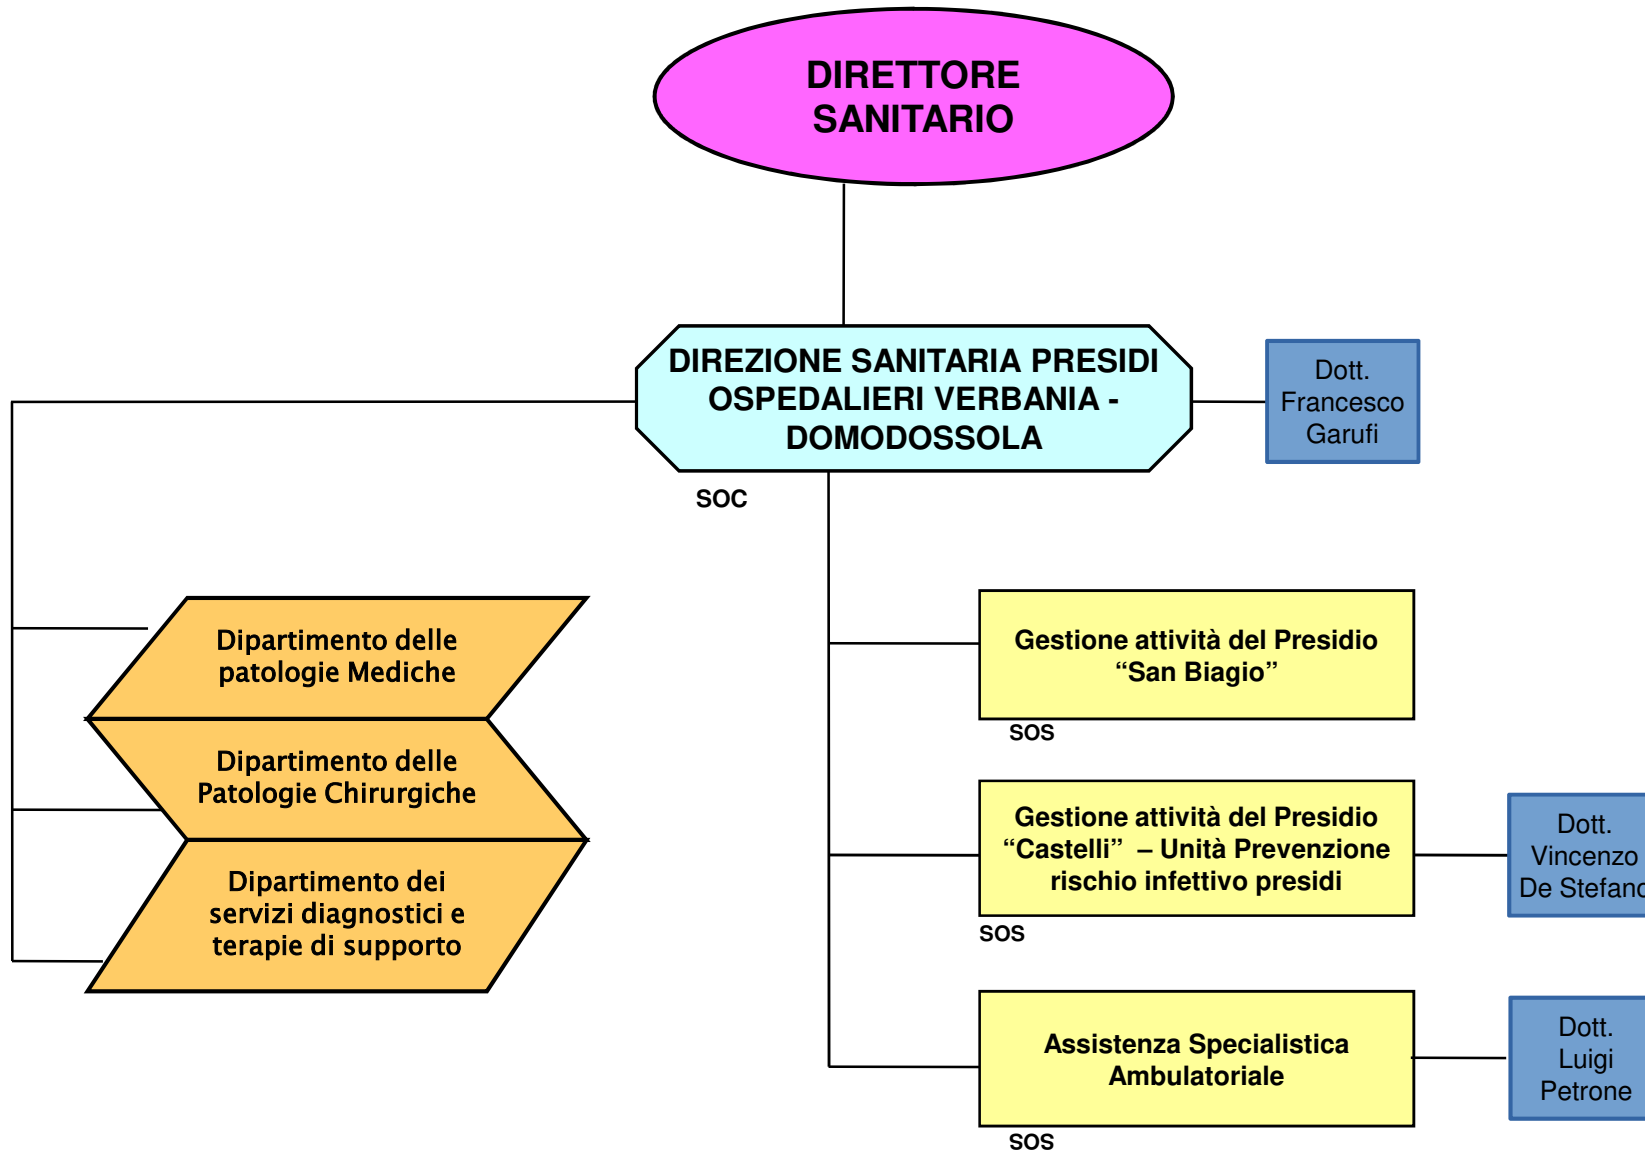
DIRETTORE SANITARIO

DIREZIONE SANITARIA PRESIDI OSPEDALIERI VERBANIA - DOMODOSSOLA

SOC

Dott. Francesco Garufi

Dipartimento delle patologie Mediche

Dipartimento delle Patologie Chirurgiche

Dipartimento dei servizi diagnostici e terapie di supporto

Gestione attività del Presidio “San Biagio”

SOS

Gestione attività del Presidio “Castelli” – Unità Prevenzione rischio infettivo presidi

SOS

Dott. Vincenzo De Stefan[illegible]

Assistenza Specialistica Ambulatoriale

SOS

Dott. Luigi Petrone